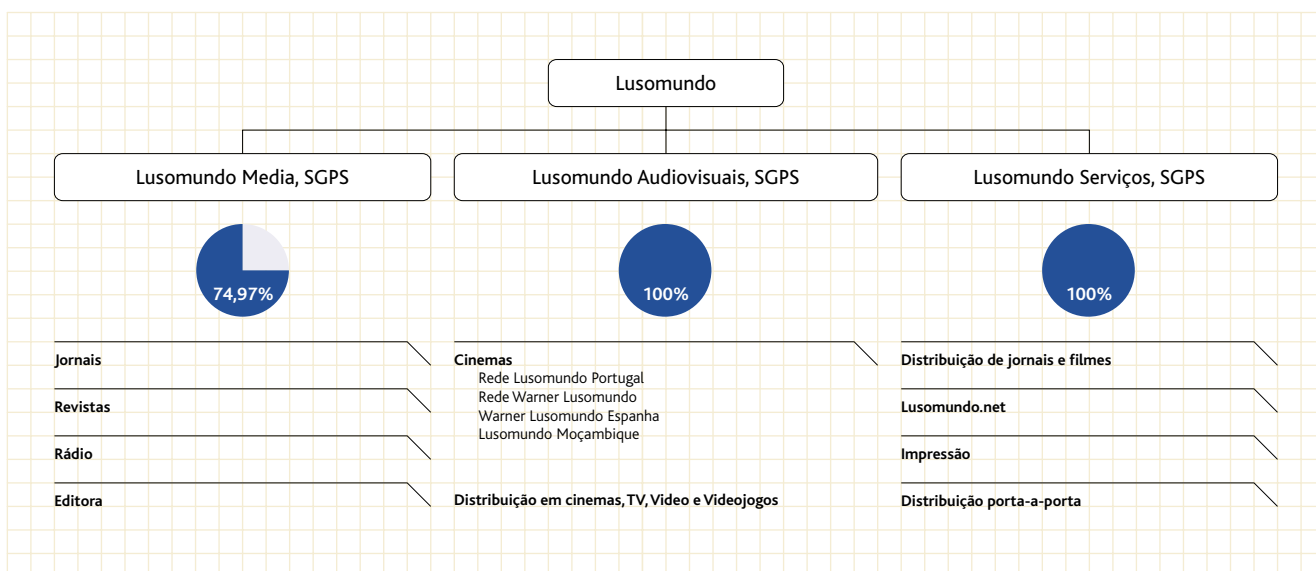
Lusomundo

Lusomundo Media, SGPS

74,97%

Jornais

Revistas

Rádio

Editora

Lusomundo Audiovisuais, SGPS

100%

Cinemas
Rede Lusomundo Portugal
Rede Warner Lusomundo
Warner Lusomundo Espanha
Lusomundo Moçambique

Distribuição em cinemas, TV, Video e Videojogos

Lusomundo Serviços, SGPS

100%

Distribuição de jornais e filmes

Lusomundo.net

Impressão

Distribuição porta-a-porta